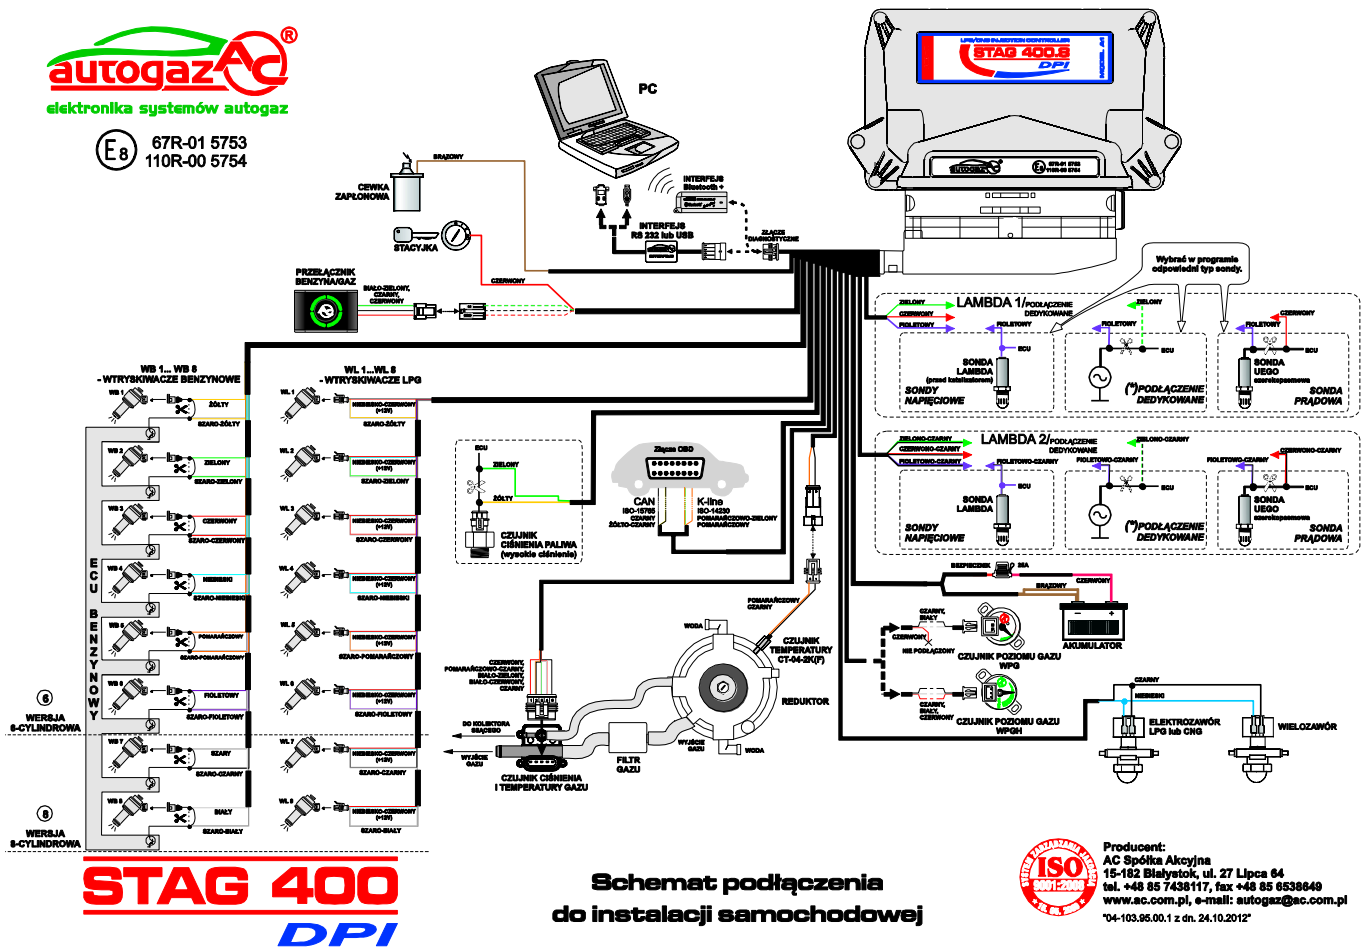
autogaz AC ®
elektronika systemów autogaz

E8 67R-01 5753
110R-00 5754

PC

LPG/CNG INJECTION CONTROLLER
STAG 400.8
DPI

CEWKA ZAPŁONOWA
BRĄZOWY
STACYJKA
CZERWONY
INTERFEJS Bluetooth +
INTERFEJS RS 232 lub USB
ZŁĄCZE DIAGNOSTYCZNE

PRZEŁĄCZNIK BENZYNA/GAZ
BIAŁO-ZIELONY, CZARNY, CZERWONY

Wybrać w programie odpowiedni typ sondy.

LAMBDA 1/PODŁĄCZENIE DEDYKOWANE
ZIELONY
CZERWONY
FIOLETOWY
SONDA LAMBDA (przed katalizatorem)
SONDY NAPIĘCIOWE
ECU
(*)PODŁĄCZENIE DEDYKOWANE
SONDA UEGO
SONDA PRĄDOWA

LAMBDA 2/PODŁĄCZENIE DEDYKOWANE
ZIELONO-CZARNY
CZERWONO-CZARNY
FIOLETOWO-CZARNY
SONDA LAMBDA
SONDY NAPIĘCIOWE
(*)PODŁĄCZENIE DEDYKOWANE
SONDA UEGO
SONDA PRĄDOWA

WB 1... WB 8 - WTRYSKIWACZE BENZYNOWE
WL 1...WL 8 - WTRYSKIWACZE LPG

WB 1 ŻÓŁTY SZARO-ŻÓŁTY
WB 2 ZIELONY SZARO-ZIELONY
WB 3 CZERWONY SZARO-CZERWONY
WB 4 NIEBIESKI SZARO-NIEBIESKI
WB 5 POMARAŃCZOWY SZARO-POMARAŃCZOWY
WB 6 FIOLETOWY SZARO-FIOLETOWY
WB 7 SZARY SZARO-CZARNY
WB 8 BIAŁY SZARO-BIAŁY

WL 1 NIEBIESKO-CZERWONY (+12V) SZARO-ŻÓŁTY
WL 2 NIEBIESKO-CZERWONY (+12V) SZARO-ZIELONY
WL 3 NIEBIESKO-CZERWONY (+12V) SZARO-CZERWONY
WL 4 NIEBIESKO-CZERWONY (+12V) SZARO-NIEBIESKI
WL 5 NIEBIESKO-CZERWONY (+12V) SZARO-POMARAŃCZOWY
WL 6 NIEBIESKO-CZERWONY (+12V) SZARO-FIOLETOWY
WL 7 NIEBIESKO-CZERWONY (+12V) SZARO-CZARNY
WL 8 NIEBIESKO-CZERWONY (+12V) SZARO-BIAŁY

ECU BENZYNOWY

6 WERSJA 6-CYLINDROWA
8 WERSJA 8-CYLINDROWA

ECU ZIELONY ŻÓŁTY
CZUJNIK CIŚNIENIA PALIWA (wysokie ciśnienie)

Złącze OBD
CAN ISO-15765 CZARNY ŻÓŁTO-CZARNY
K-line ISO-14230 POMARAŃCZOWO-ZIELONY POMARAŃCZOWY

POMARAŃCZOWY CZARNY
CZUJNIK TEMPERATURY CT-04-2K(F)
WODA
REDUKTOR
POMARAŃCZOWO-CZARNY, BIAŁO-ZIELONY, BIAŁO-CZERWONY, CZARNY
DO KOLEKTORA SSĄCEGO
WYJŚCIE GAZU
CZUJNIK CIŚNIENIA I TEMPERATURY GAZU
FILTR GAZU
WYJŚCIE GAZU
WODA

BEZPIECZNIK 15A
BRĄZOWY
CZERWONY
AKUMULATOR
CZARNY, BIAŁY
CZERWONY
NIE PODŁĄCZONY
CZUJNIK POZIOMU GAZU WPG
CZARNY, BIAŁY, CZERWONY
CZUJNIK POZIOMU GAZU WPGH
CZARNY
NIEBIESKI
ELEKTROZAWÓR LPG lub CNG
WIELOZAWÓR

STAG 400
DPI

Schemat podłączenia do instalacji samochodowej

ISO 9001:2008

Producent:
AC Spółka Akcyjna
15-182 Białystok, ul. 27 Lipca 64
tel. +48 85 7438117, fax +48 85 6538649
www.ac.com.pl, e-mail: autogaz@ac.com.pl
"04-103.95.00.1 z dn. 24.10.2012"